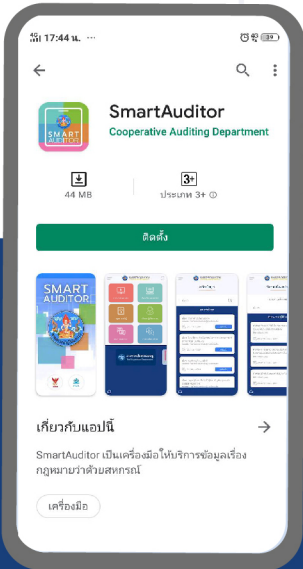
17:44 น. ...

39

SMART AUDITOR

SmartAuditor
Cooperative Auditing Department

44 MB

3+
ประเภท 3+ ⓘ

ติดตั้ง

SMART AUDITOR

เกี่ยวกับแอปนี้

SmartAuditor เป็นเครื่องมือให้บริการข้อมูลเรื่องกฎหมายว่าด้วยสหกรณ์

เครื่องมือ